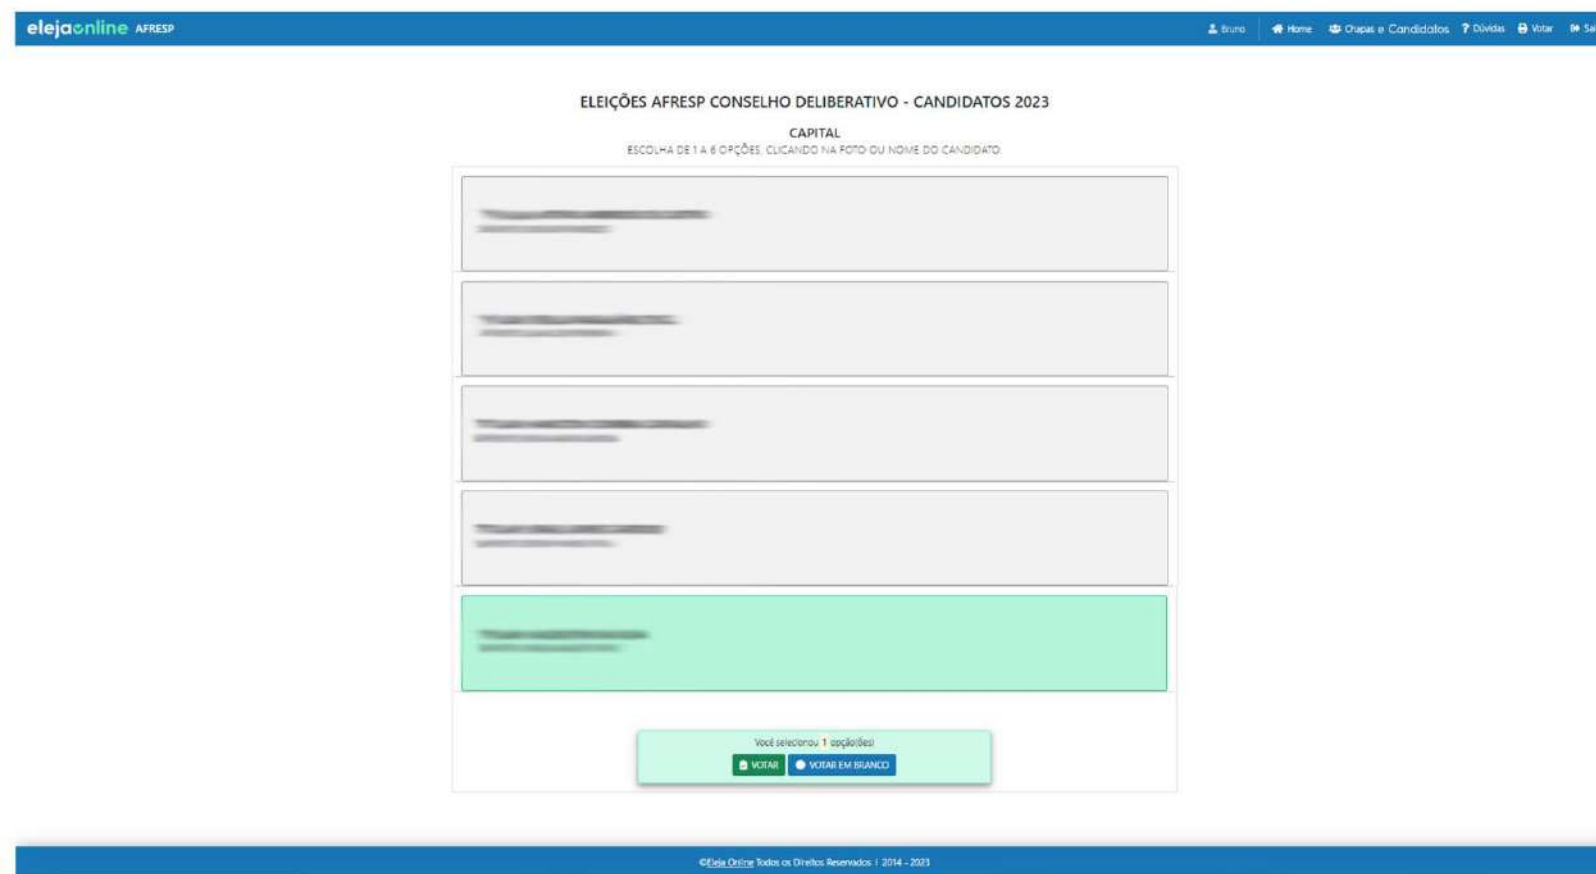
elejaonline AFRESP

Bruno | Home | Chapas e Candidatos | ? Dúvidas | Votar | Sa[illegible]

ELEIÇÕES AFRESP CONSELHO DELIBERATIVO - CANDIDATOS 2023

CAPITAL

ESCOLHA DE 1 A 6 OPÇÕES, CLICANDO NA FOTO OU NOME DO CANDIDATO

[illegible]

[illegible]

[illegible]

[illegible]

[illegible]

Você selecionou 1 opção(ões)

VOTAR | VOTAR EM BRANCO

©Eleja Online Todos os Direitos Reservados | 2014 - 2023